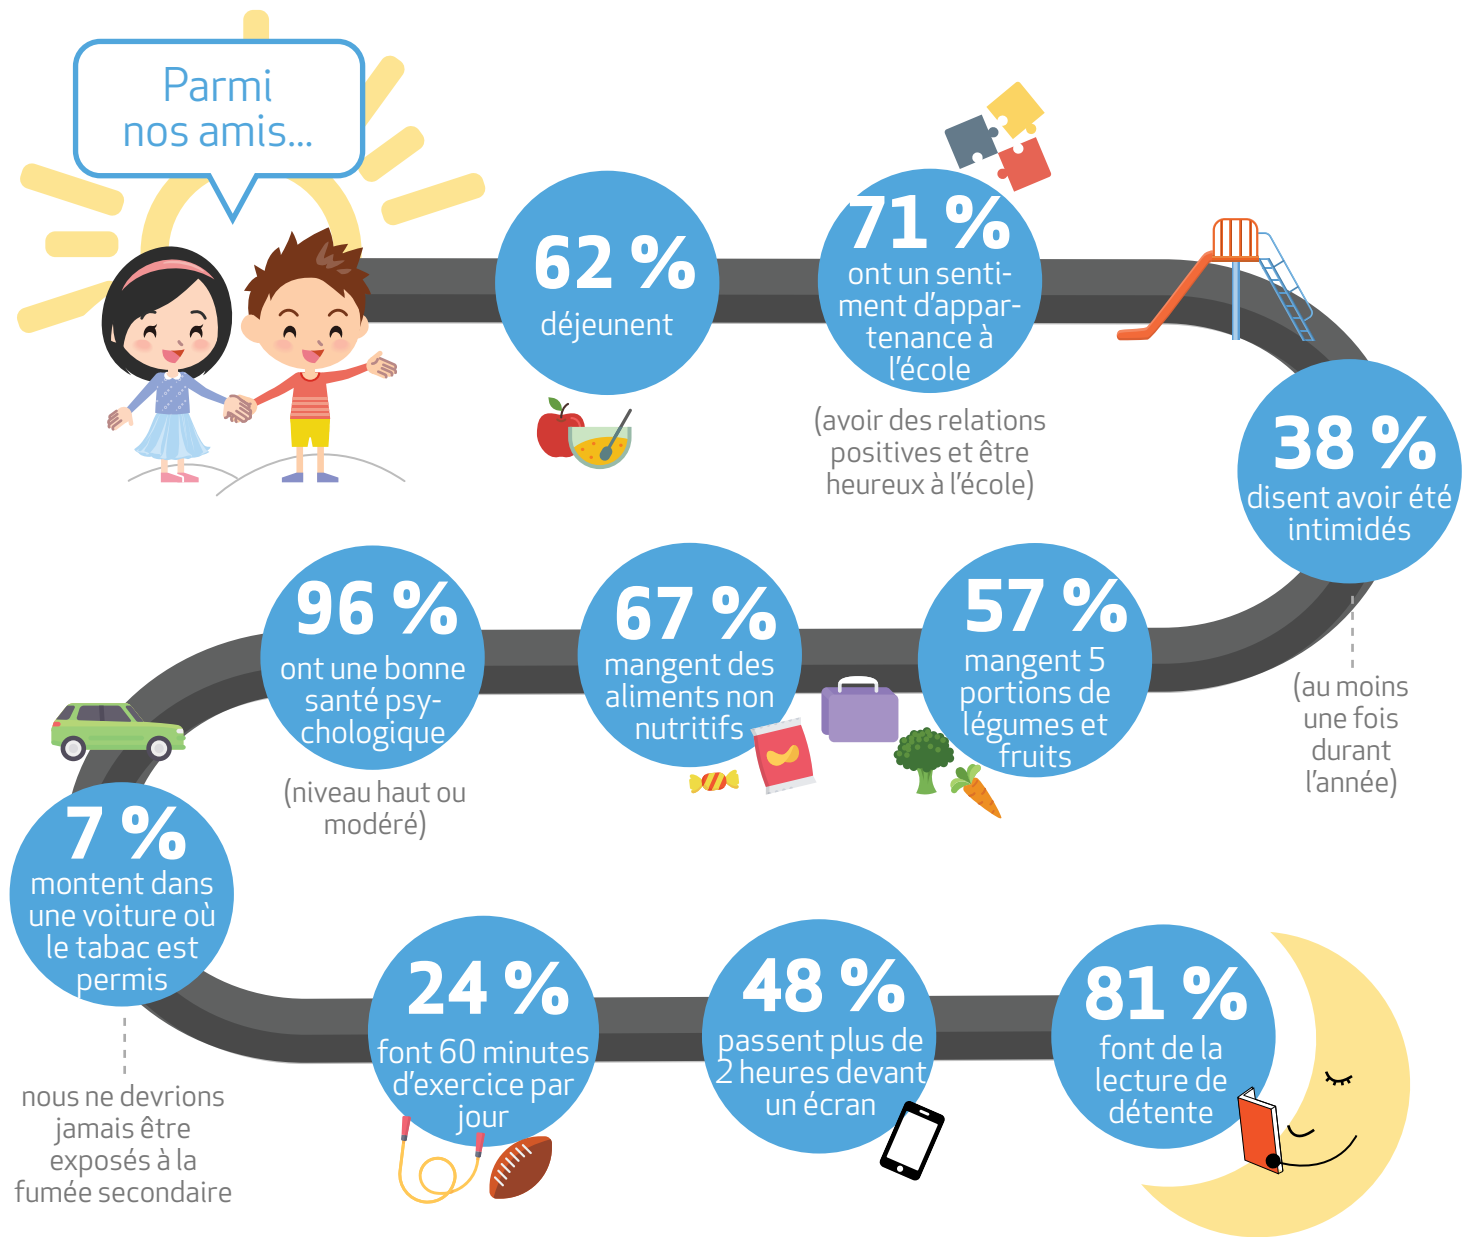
Parmi nos amis...

62 %
déjeunent

71 %
ont un sentiment d'appartenance à l'école

(avoir des relations positives et être heureux à l'école)

38 %
disent avoir été intimidés

(au moins une fois durant l'année)

57 %
mangent 5 portions de légumes et fruits

67 %
mangent des aliments non nutritifs

96 %
ont une bonne santé psychologique

(niveau haut ou modéré)

7 %
montent dans une voiture où le tabac est permis

nous ne devrions jamais être exposés à la fumée secondaire

24 %
font 60 minutes d'exercice par jour

48 %
passent plus de 2 heures devant un écran

81 %
font de la lecture de détente